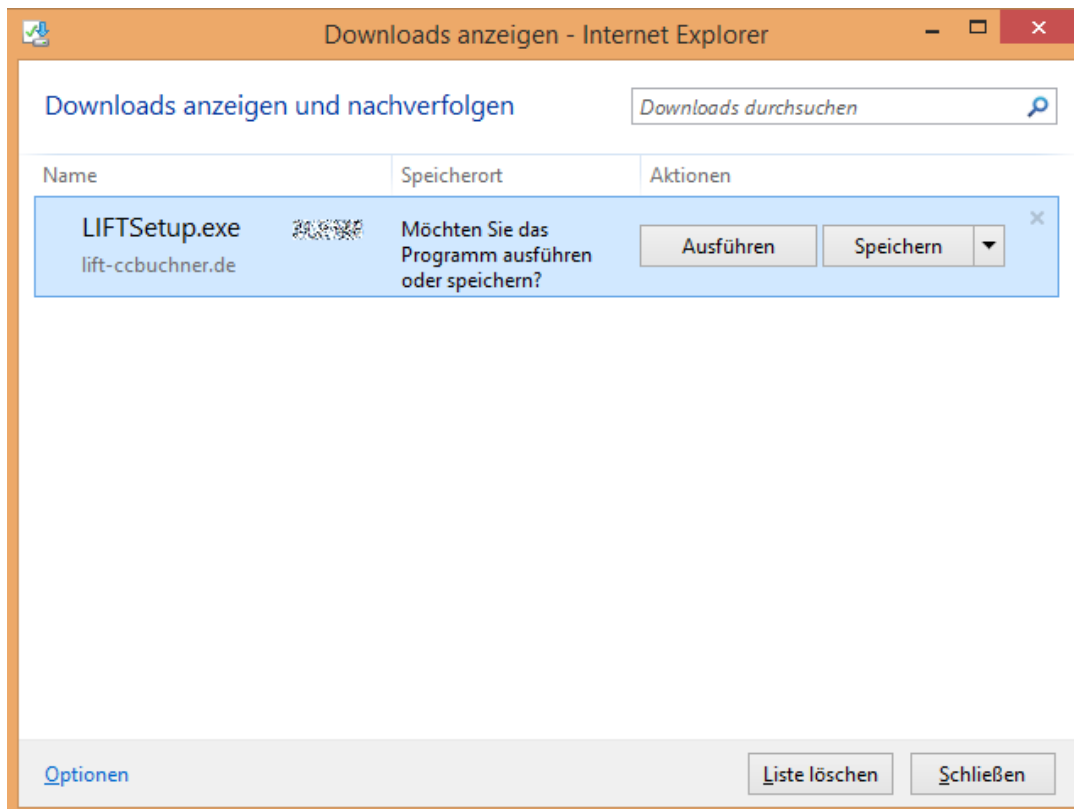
Downloads anzeigen - Internet Explorer

Downloads anzeigen und nachverfolgen

Downloads durchsuchen

| Name | Speicherort | Aktionen |
|---|---|---|
| LIFTSetup.exe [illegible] lift-ccbuchner.de | Möchten Sie das Programm ausführen oder speichern? | Ausführen Speichern |

Optionen

Liste löschen

Schließen